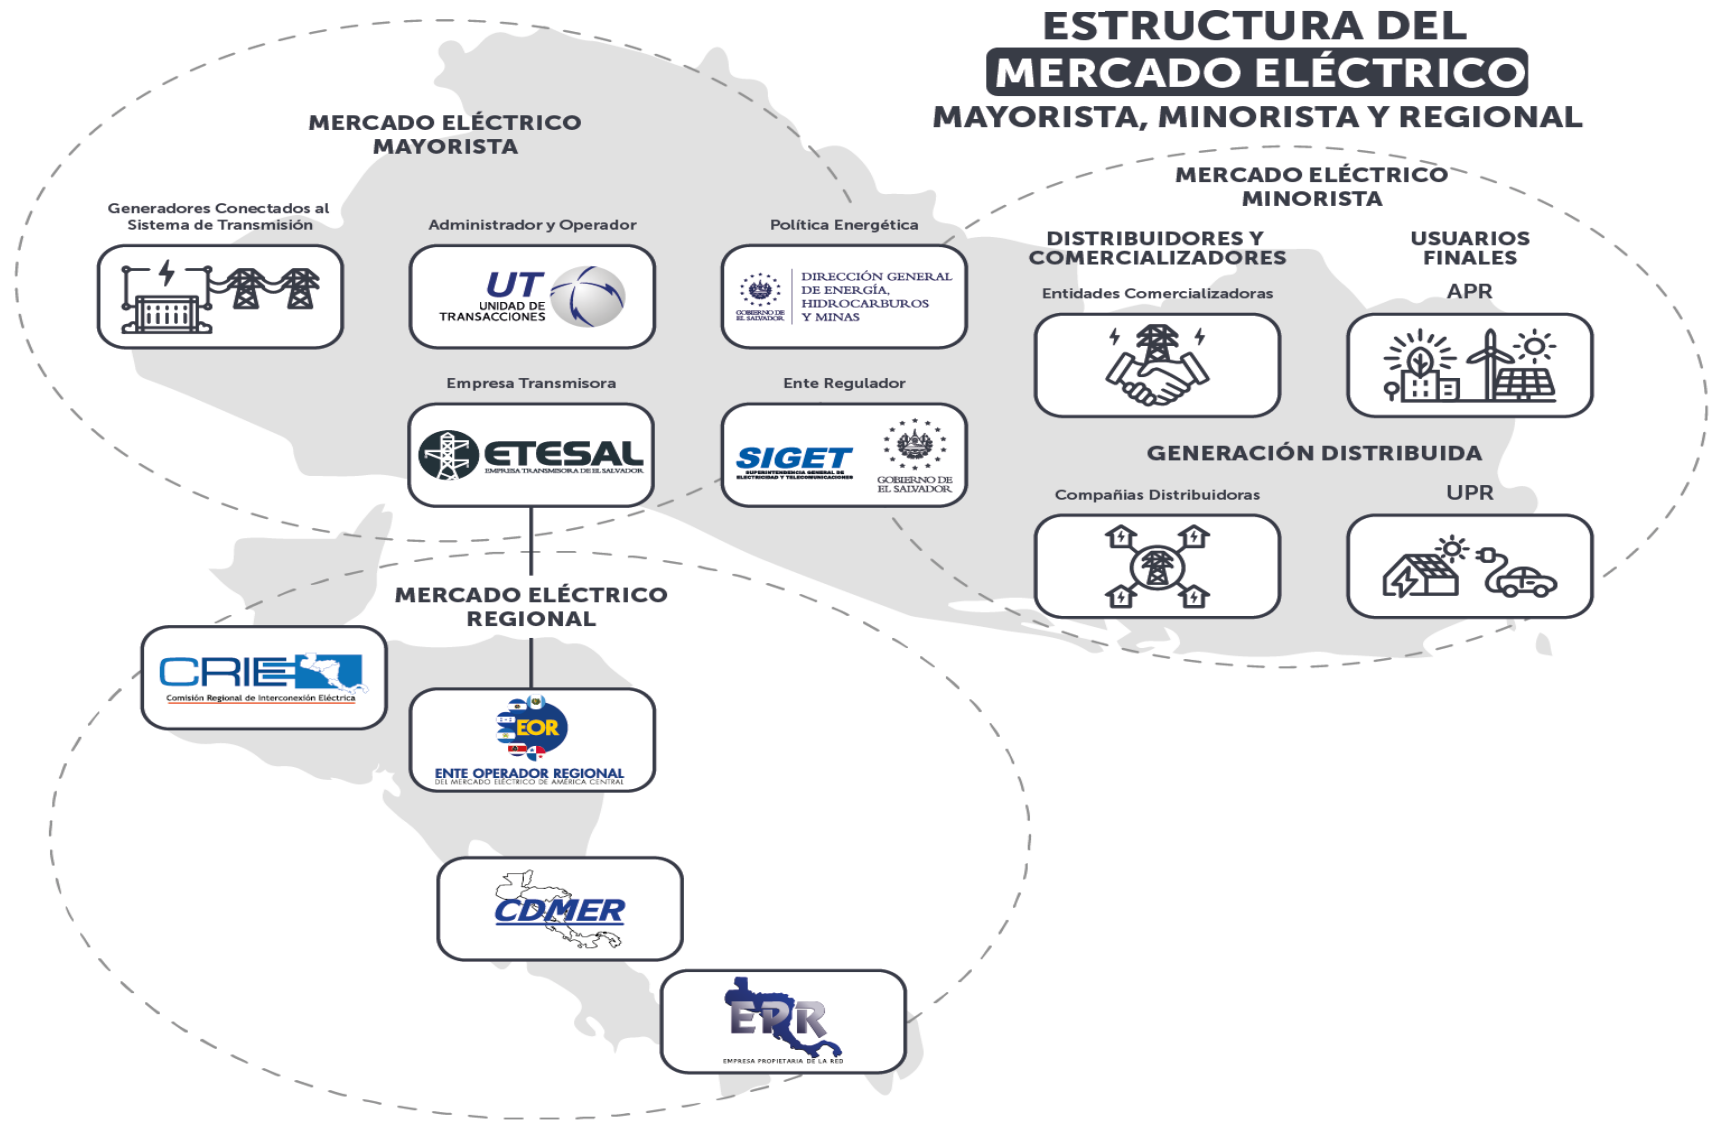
ESTRUCTURA DEL
MERCADO ELÉCTRICO
MAYORISTA, MINORISTA Y REGIONAL

MERCADO ELÉCTRICO
MAYORISTA

Generadores Conectados al Sistema de Transmisión

Administrador y Operador

UT
UNIDAD DE TRANSACCIONES

Política Energética

GOBIERNO DE EL SALVADOR
DIRECCIÓN GENERAL DE ENERGÍA, HIDROCARBUROS Y MINAS

Empresa Transmisora

ETESAL
EMPRESA TRANSMISORA DE EL SALVADOR

Ente Regulador

SIGET
SUPERINTENDENCIA GENERAL DE ELECTRICIDAD Y TELECOMUNICACIONES
GOBIERNO DE EL SALVADOR

MERCADO ELÉCTRICO
MINORISTA

DISTRIBUIDORES Y COMERCIALIZADORES

USUARIOS FINALES

Entidades Comercializadoras

APR

GENERACIÓN DISTRIBUIDA

Compañias Distribuidoras

UPR

MERCADO ELÉCTRICO
REGIONAL

CRIE
Comisión Regional de Interconexión Eléctrica

EOR
ENTE OPERADOR REGIONAL
DEL MERCADO ELÉCTRICO DE AMÉRICA CENTRAL

CDMER

EPR
EMPRESA PROPIETARIA DE LA RED